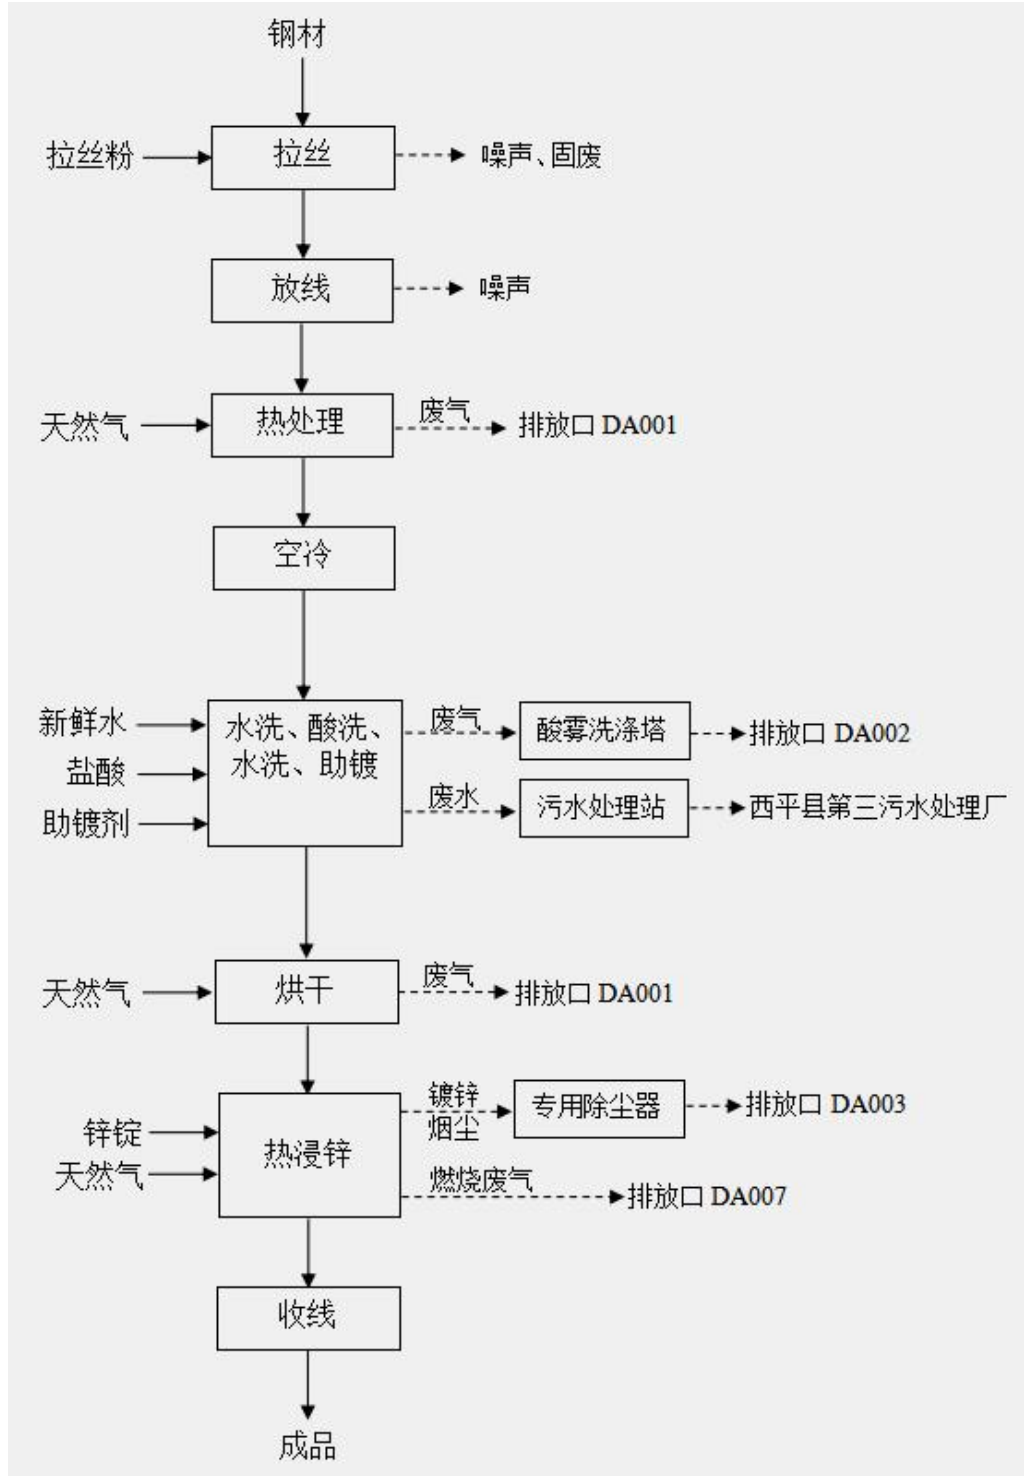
钢材

拉丝粉

拉丝

噪声、固废

放线

噪声

天然气

热处理

废气

排放口 DA001

空冷

新鲜水

盐酸

助镀剂

水洗、酸洗、水洗、助镀

废气

酸雾洗涤塔

排放口 DA002

废水

污水处理站

西平县第三污水处理厂

天然气

烘干

废气

排放口 DA001

锌锭

天然气

热浸锌

镀锌烟尘

专用除尘器

排放口 DA003

燃烧废气

排放口 DA007

收线

成品